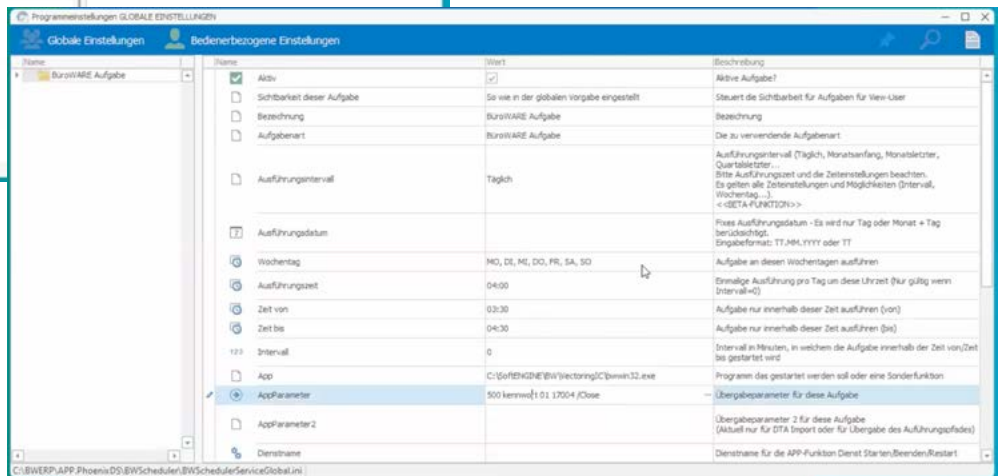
Programmeinstellungen GLOBALE EINSTELLUNGEN

Globale Einstellungen
Bedienerbezogene Einstellungen

Name
BüroWARE Aufgabe

| Name | Wert | Beschreibung |
|---|---|---|
| Aktiv | ✓ | Aktive Aufgabe? |
| Sichtbarkeit dieser Aufgabe | So wie in der globalen Vorgabe eingestellt | Steuert die Sichtbarkeit für Aufgaben für View-User |
| Bezeichnung | BüroWARE Aufgabe | Bezeichnung |
| Aufgabenart | BüroWARE Aufgabe | Die zu verwendende Aufgabenart |
| Ausführungsintervall | Täglich | Ausführungsintervall (Täglich, Monatsanfang, Monatsletzter, Quartalsletzter... Bitte Ausführungszeit und die Zeiteinstellungen beachten. Es gelten alle Zeiteinstellungen und Möglichkeiten (Intervall, Wochentag,...). <<BETA-FUNKTION>> |
| Ausführungsdatum | | Fixes Ausführungsdatum - Es wird nur Tag oder Monat + Tag berücksichtigt. Eingabeformat: TT.MM.YYYY oder TT |
| Wochentag | MO, DI, MI, DO, FR, SA, SO | Aufgabe an diesen Wochentagen ausführen |
| Ausführungszeit | 04:00 | Einmalige Ausführung pro Tag um diese Uhrzeit (Nur gültig wenn Intervall=0) |
| Zeit von | 03:30 | Aufgabe nur innerhalb dieser Zeit ausführen (von) |
| Zeit bis | 04:30 | Aufgabe nur innerhalb dieser Zeit ausführen (bis) |
| Intervall | 0 | Intervall in Minuten, in welchem die Aufgabe innerhalb der Zeit von/Zeit bis gestartet wird |
| App | C:\SoftENGINE\BW\VectoringIC\bwwin32.exe | Programm das gestartet werden soll oder eine Sonderfunktion |
| AppParameter | 500 kennwo 1 01 17004 /Close | Übergabeparameter für diese Aufgabe |
| AppParameter2 | | Übergabeparameter 2 für diese Aufgabe (Aktuell nur für DTA Import oder für Übergabe des Ausführungspfades) |
| Dienstname | | Dienstname für die APP-Funktion Dienst Starten/Beenden/Restart |

C:\BWERP\APP.PhoenixDS\BWScheduler\BWSchedulerServiceGlobal.ini